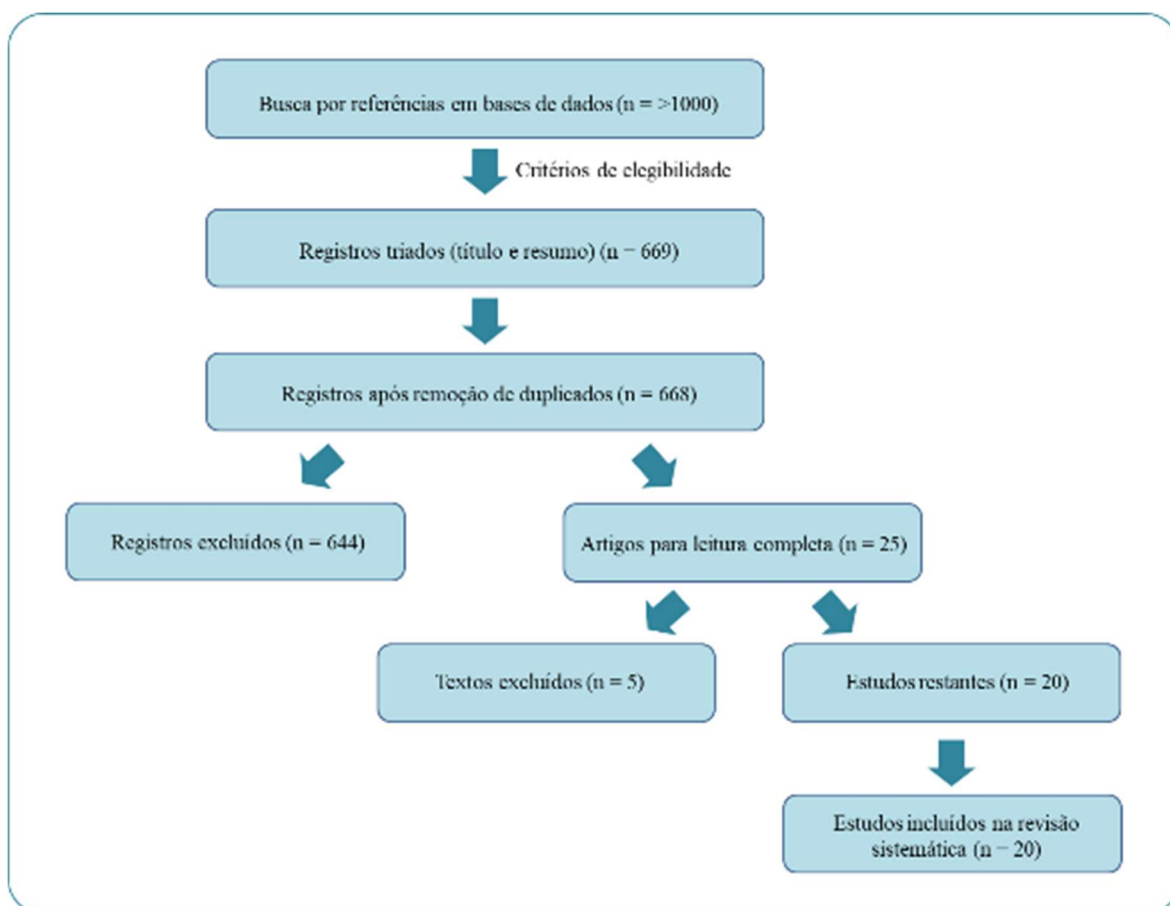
Busca por referências em bases de dados (n = >1000)

Critérios de elegibilidade

Registros triados (título e resumo) (n = 669)

Registros após remoção de duplicados (n = 668)

Registros excluídos (n = 644)

Artigos para leitura completa (n = 25)

Textos excluídos (n = 5)

Estudos restantes (n = 20)

Estudos incluídos na revisão sistemática (n = 20)